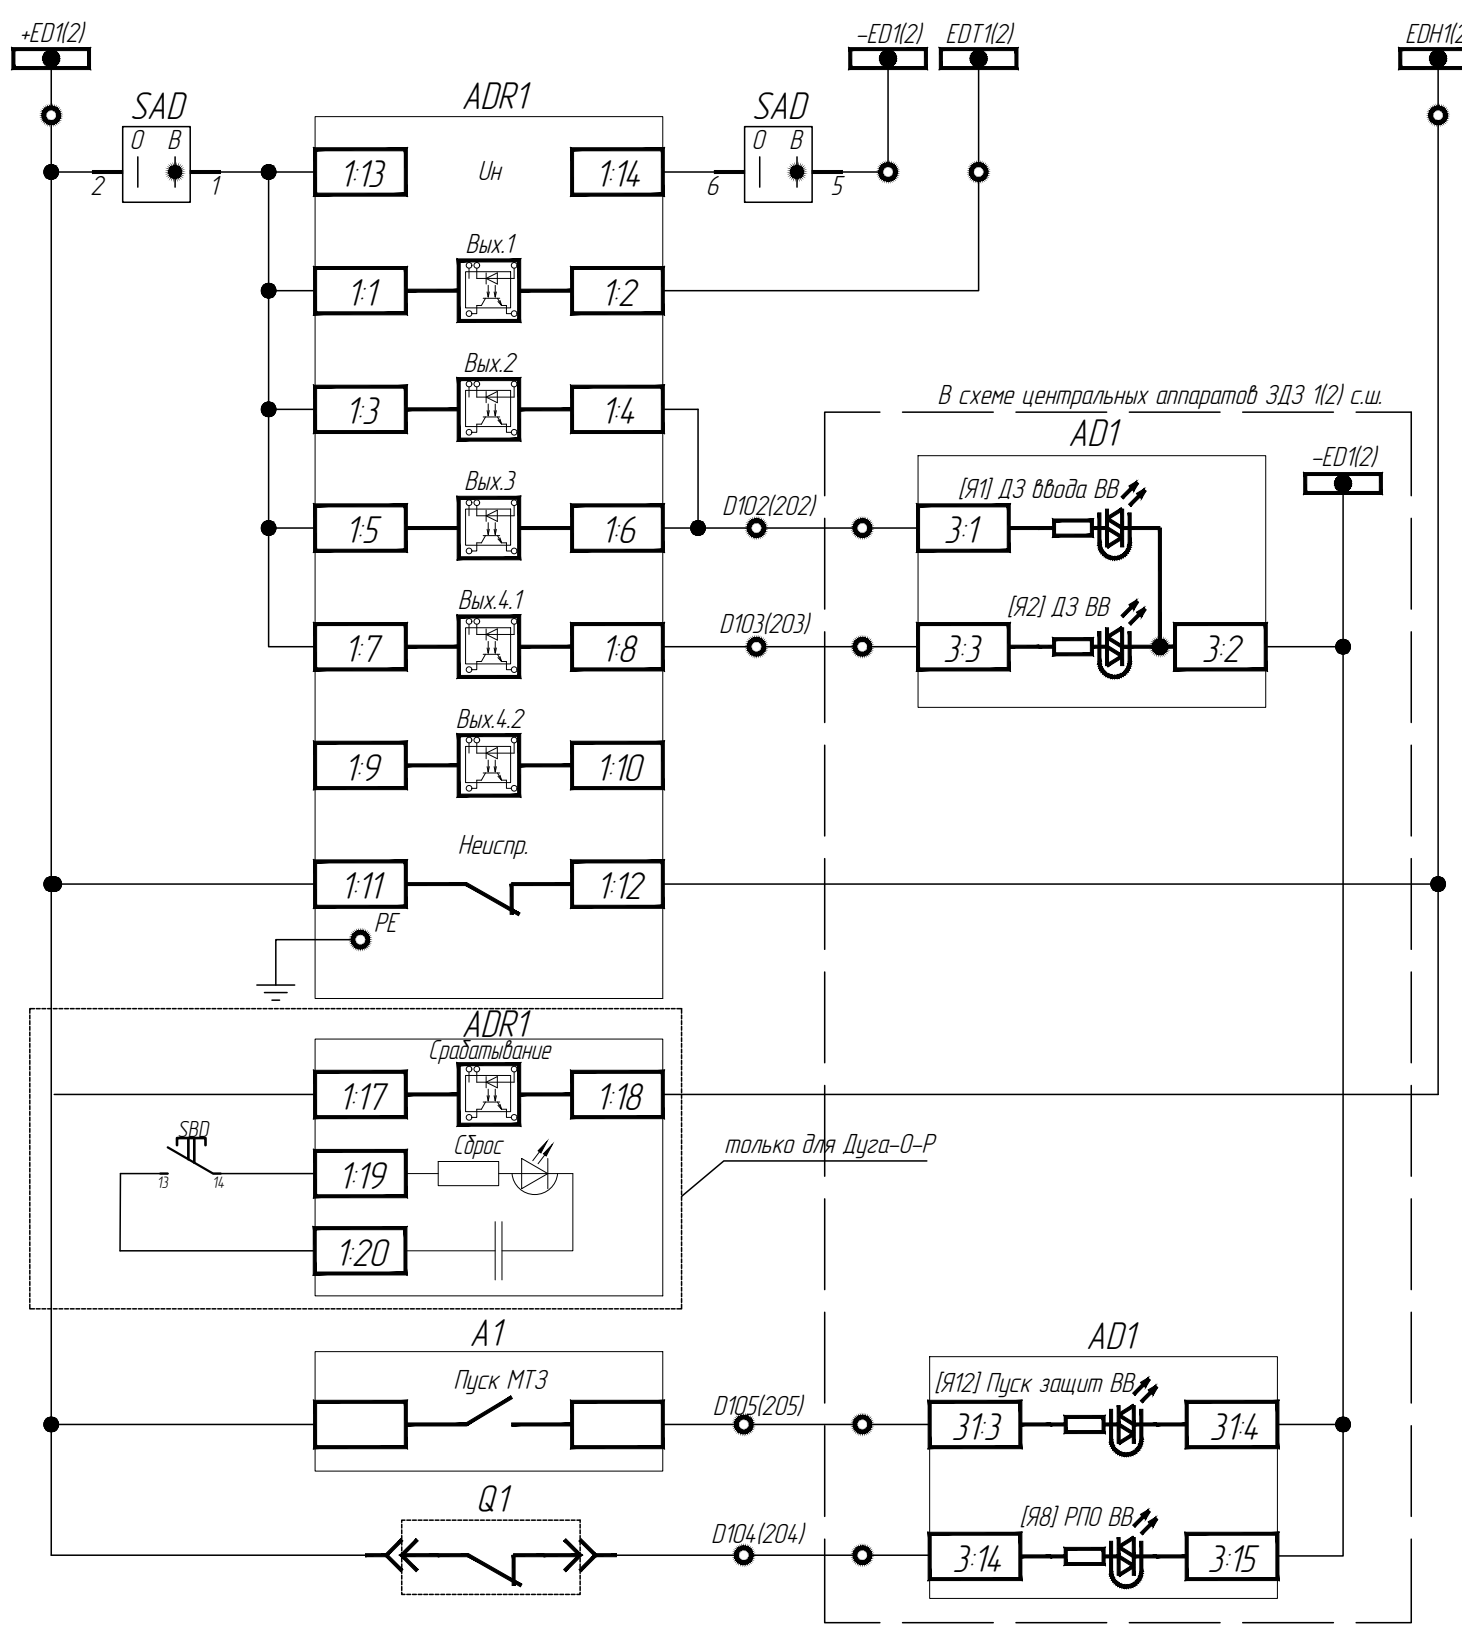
+ED1(2)

SAD
O B
2 1

ADR1
1:13 Uн 1:14

SAD
O B
6 5

–ED1(2)
EDT1(2)
EDH1(2

Вых.1
1:1 1:2

Вых.2
1:3 1:4

В схеме центральных аппаратов ЗДЗ 1(2) с.ш.
AD1

Вых.3
1:5 1:6
D102(202)
[Я1] ДЗ ввода ВВ
3:1
–ED1(2)

Вых.4.1
1:7 1:8
D103(203)
[Я2] ДЗ ВВ
3:3
3:2

Вых.4.2
1:9 1:10

Неиспр.
1:11 1:12
PE

ADR1
Срабатывание
1:17 1:18
SBD
13 14
Сброс
1:19
1:20
только для Дуга–О–Р

A1
Пуск МТЗ
D105(205)
AD1
[Я12] Пуск защит ВВ
31:3 31:4

Q1
D104(204)
[Я8] РПО ВВ
3:14 3:15